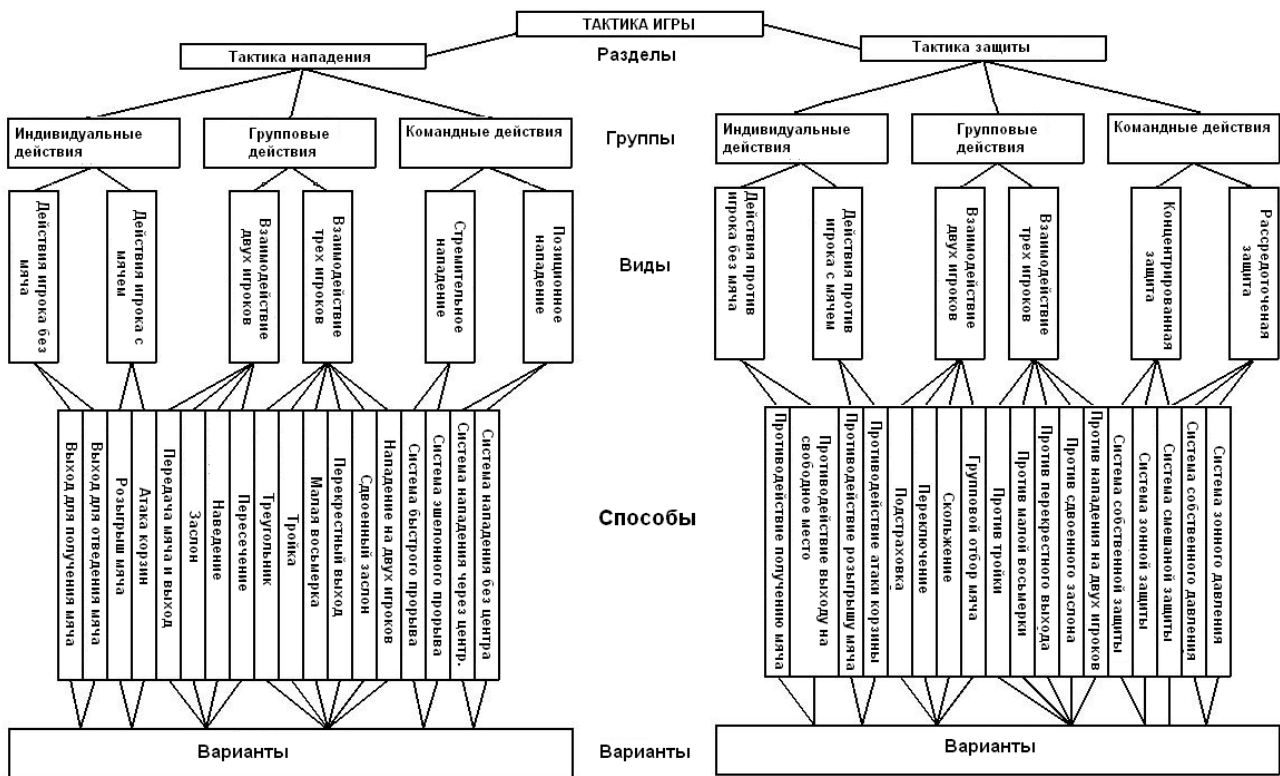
ТАКТИКА ИГРЫ

Тактика нападения

Разделы

Тактика защиты

Индивидуальные действия

Групповые действия

Командные действия

Группы

Индивидуальные действия

Групповые действия

Командные действия

Действия игрока без мяча

Действия игрока с мячом

Взаимодействие двух игроков

Взаимодействие трех игроков

Стремительное нападение

Позиционное нападение

Виды

Действия против игрока без мяча

Действия против игрока с мячом

Взаимодействие двух игроков

Взаимодействие трех игроков

Концентрированная защита

Рассредоточеная защита

Выход для получения мяча

Выход для отведения мяча

Розыгрыш мяча

Атака корзин

Передача мяча и выход

Заслон

Наведение

Пересечение

Треугольник

Тройка

Малая восьмерка

Перекрестный выход

Сдвоенный заслон

Нападение на двух игроков

Система быстрого прорыва

Система эшелонного прорыва

Система нападения через центр.

Система нападения без центра

Способы

Противодействие получению мяча

Противодействие выходу на свободное место

Противодействие розыгрышу мяча

Противодействие атаки корзины

Подстраховка

Переключение

Скольжение

Групповой отбор мяча

Против тройки

Против малой восьмерки

Против перекрестного выхода

Против сдвоенного заслона

Против нападения на двух игроков

Система собственной защиты

Система зонной защиты

Система смешаной защиты

Система собственного давления

Система зонного давления

Варианты

Варианты

Варианты